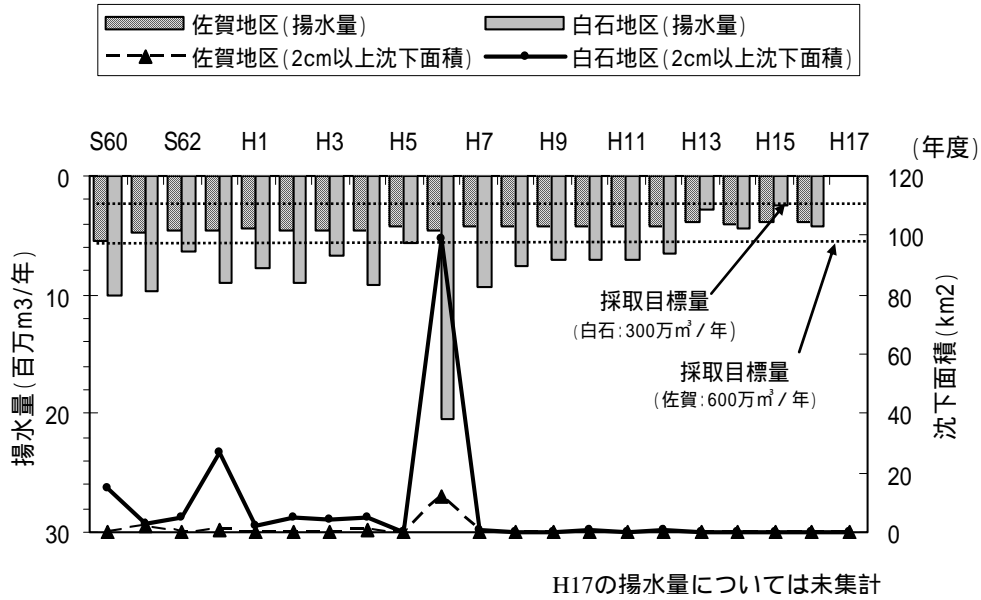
佐賀地区(揚水量)
白石地区(揚水量)
佐賀地区(2cm以上沈下面積)
白石地区(2cm以上沈下面積)

S60 S62 H1 H3 H5 H7 H9 H11 H13 H15 H17 (年度)

揚水量(百万m3/年)
0
10
20
30

沈下面積(km2)
120
100
80
60
40
20
0

採取目標量
(白石:300万m³/年)

採取目標量
(佐賀:600万m³/年)

H17の揚水量については未集計